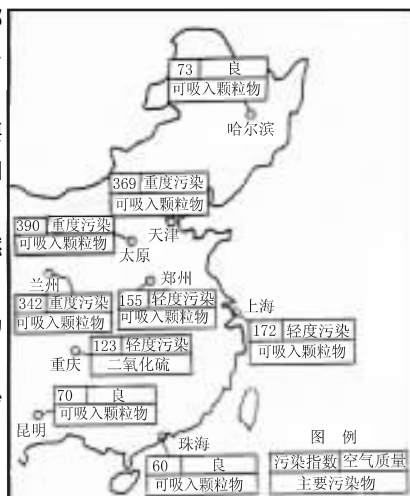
73 良
可吸入颗粒物
哈尔滨

369 重度污染
可吸入颗粒物
天津

390 重度污染
可吸入颗粒物
太原

兰州
342 重度污染
可吸入颗粒物

郑州
155 轻度污染
可吸入颗粒物

上海
172 轻度污染
可吸入颗粒物

123 轻度污染
二氧化硫
重庆

70 良
可吸入颗粒物
昆明

珠海
60 良
可吸入颗粒物

图 例
| 污染指数 | 空气质量 |
|---|---|
| 主要污染物 | |